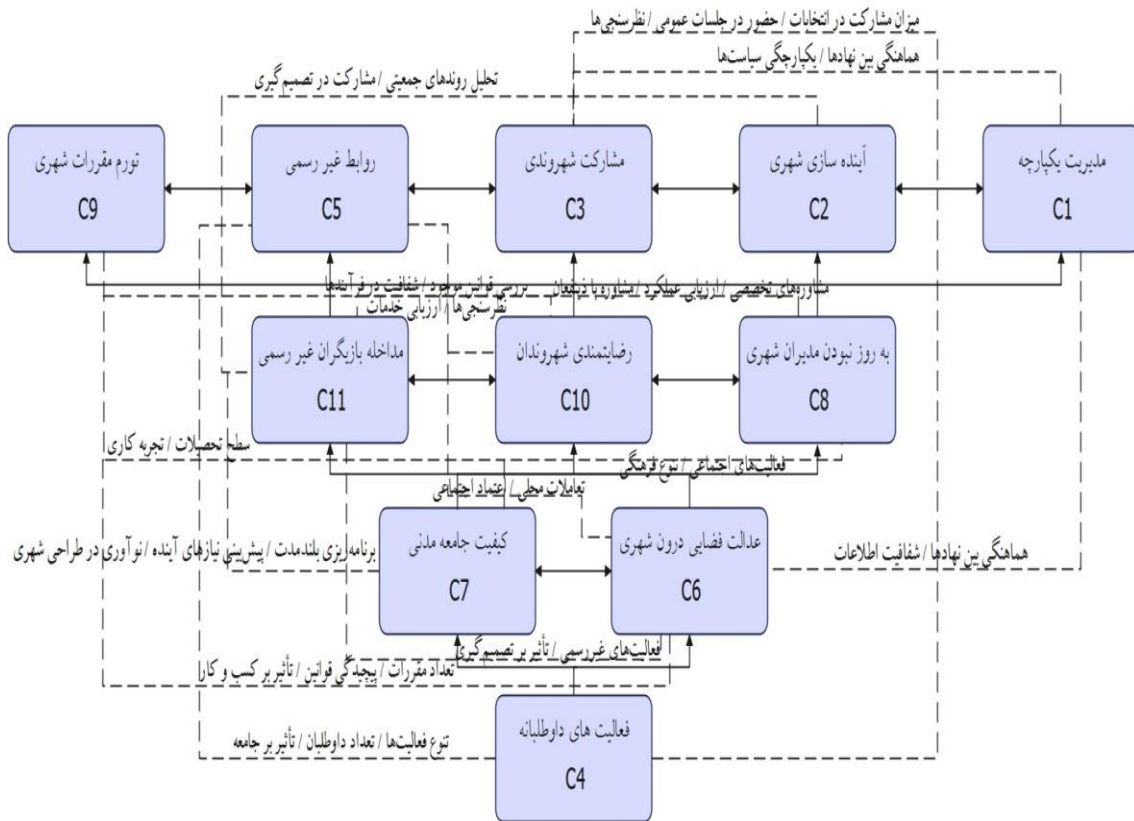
میزان مشارکت در انتخابات / حضور در جلسات عمومی / نظرسنجی‌ها

هماهنگی بین نهادها / یکپارچگی سیاست‌ها

تحلیل روندهای جمعیتی / مشارکت در تصمیم‌گیری

تورم مقررات شهری
C9

روابط غیر رسمی
C5

مشارکت شهروندی
C3

آینده سازی شهری
C2

مدیریت یکپارچه
C1

بررسی قوانین موجود / شفافیت در فرآیندها

مشاوره‌های تخصصی / ارزیابی عملکرد / مشاوره با ذینفعان

نظرسنجی‌ها / ارزیابی خدمات

مداخله بازیگران غیر رسمی
C11

رضایتمندی شهروندان
C10

به روز نبودن مدیران شهری
C8

سطح تحصیلات / تجربه کاری

فعالیت‌های اجتماعی / تنوع فرهنگی

تعاملات محلی / اعتماد اجتماعی

برنامه‌ریزی بلندمدت / پیش‌بینی نیازهای آینده / نوآوری در طراحی شهری

کیفیت جامعه مدنی
C7

عدالت فضایی درون شهری
C6

هماهنگی بین نهادها / شفافیت اطلاعات

فعالیت‌های غیررسمی / تأثیر بر تصمیم‌گیری

تعداد مقررات / پیچیدگی قوانین / تأثیر بر کسب و کار

فعالیت های داوطلبانه
C4

تنوع فعالیت‌ها / تعداد داوطلبان / تأثیر بر جامعه